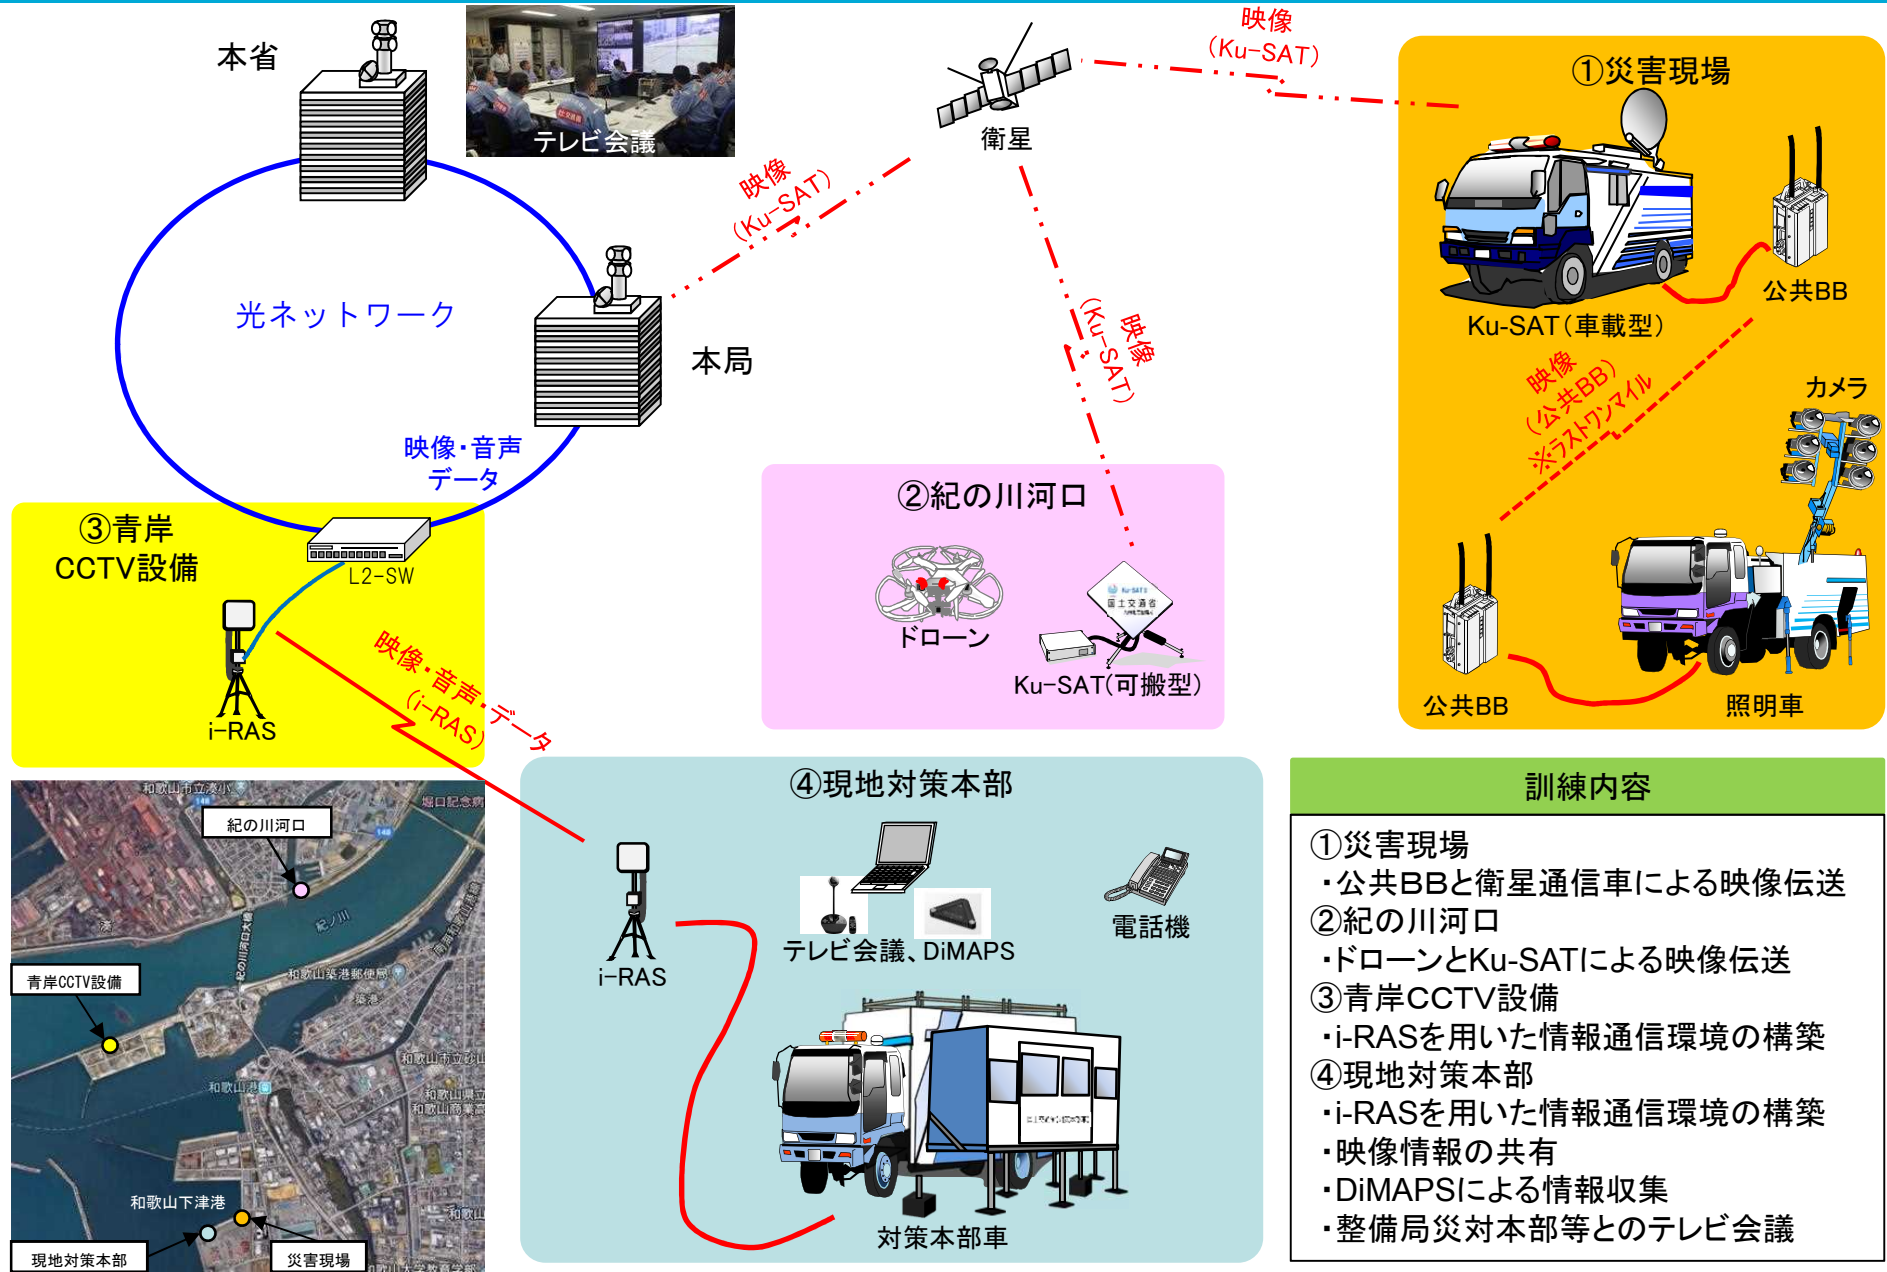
本省

テレビ会議

衛星

映像
(Ku-SAT)

映像
(Ku-SAT)

①災害現場

Ku-SAT(車載型)

公共BB

光ネットワーク

本局

映像
(Ku-SAT)

映像
(公共BB)
※ラストワンマイル

カメラ

映像・音声
データ

②紀の川河口

ドローン

Ku-SAT(可搬型)

③青岸
CCTV設備

L2-SW

i-RAS

映像・音声・データ
(i-RAS)

公共BB

照明車

紀の川河口

青岸CCTV設備

和歌山下津港

現地対策本部

災害現場

④現地対策本部

i-RAS

テレビ会議、DiMAPS

電話機

対策本部車

訓練内容

①災害現場
・公共BBと衛星通信車による映像伝送
②紀の川河口
・ドローンとKu-SATによる映像伝送
③青岸CCTV設備
・i-RASを用いた情報通信環境の構築
④現地対策本部
・i-RASを用いた情報通信環境の構築
・映像情報の共有
・DiMAPSによる情報収集
・整備局災対本部等とのテレビ会議